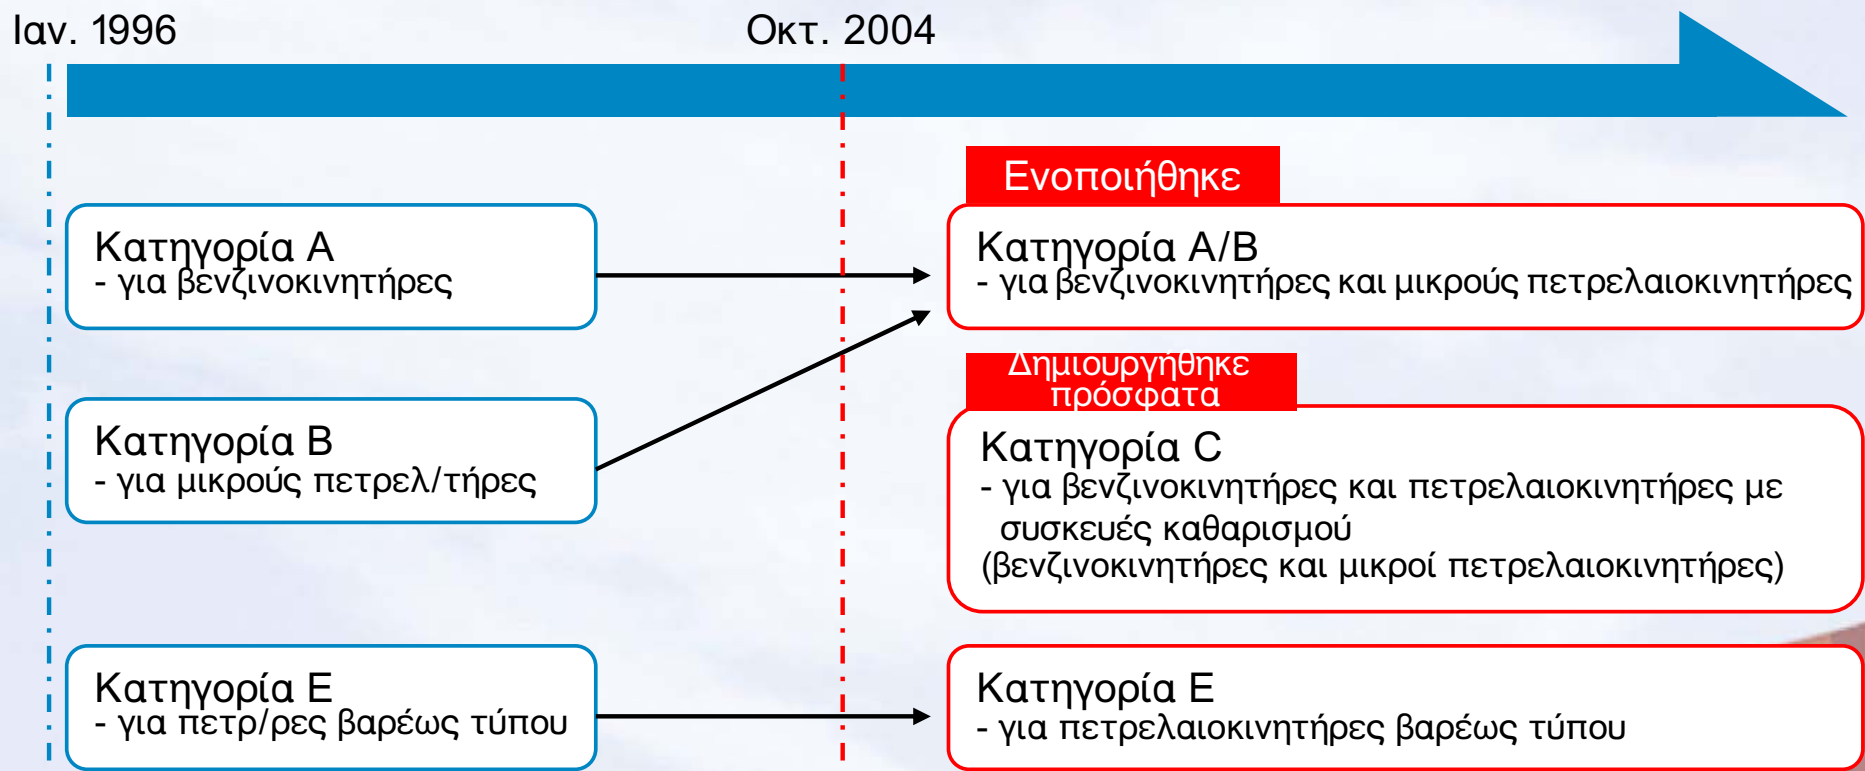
Ιαν. 1996

Οκτ. 2004

Κατηγορία A
- για βενζινοκινητήρες

Κατηγορία B
- για μικρούς πετρελ/τήρες

Κατηγορία E
- για πετρ/ρες βαρέως τύπου

Ενοποιήθηκε

Κατηγορία A/B
- για βενζινοκινητήρες και μικρούς πετρελαιοκινητήρες

Δημιουργήθηκε πρόσφατα

Κατηγορία C
- για βενζινοκινητήρες και πετρελαιοκινητήρες με συσκευές καθαρισμού
(βενζινοκινητήρες και μικροί πετρελαιοκινητήρες)

Κατηγορία E
- για πετρελαιοκινητήρες βαρέως τύπου